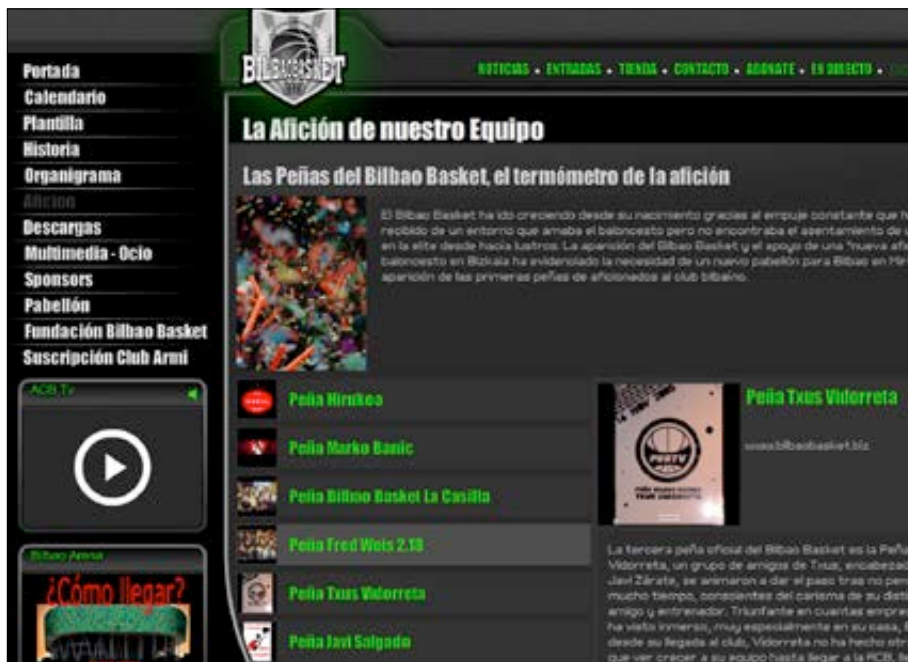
BILBAOBASKET

NOTICIAS • ENTRADAS • TIENDA • CONTACTO • ABONATE • EN DIRECTO •

Portada
Calendario
Plantilla
Historia
Organigrama
Afición
Descargas
Multimedia - Ocio
Sponsors
Pabellón
Fundación Bilbao Basket
Suscripción Club Arm1

ACB.Tv

Bilbao Arena

¿Cómo llegar?

La Afición de nuestro Equipo

Las Peñas del Bilbao Basket, el termómetro de la afición

El Bilbao Basket ha ido creciendo desde su nacimiento gracias al empuje constante que h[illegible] recibido de un entorno que amaba el baloncesto pero no encontraba el asentamiento de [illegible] en la elite desde hacía lustros. La aparición del Bilbao Basket y el apoyo de una "nueva afi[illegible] baloncesto en Bizkaia ha evidenciado la necesidad de un nuevo pabellón para Bilbao en Mir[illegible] aparición de las primeras peñas de aficionados al club bilbaíno.

Peña Hirukoa
Peña Marko Banic
Peña Bilbao Basket La Casilla
Peña Fred Weis 2.18
Peña Txus Vidorreta
Peña Javi Salgado

Peña Txus Vidorreta

www.bilbaobasket.biz

La tercera peña oficial del Bilbao Basket es la Peña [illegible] Vidorreta, un grupo de amigos de Txus, encabezad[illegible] Javi Zárate, se animaron a dar el paso tras no pen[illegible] mucho tiempo, conscientes del carisma de su disti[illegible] amigo y entrenador. Triunfante en cuantas empres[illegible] ha visto inmerso, muy especialmente en su casa, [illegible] desde su llegada al club, Vidorreta no ha hecho otr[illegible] que ver crecer a su equipo hasta llegar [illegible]